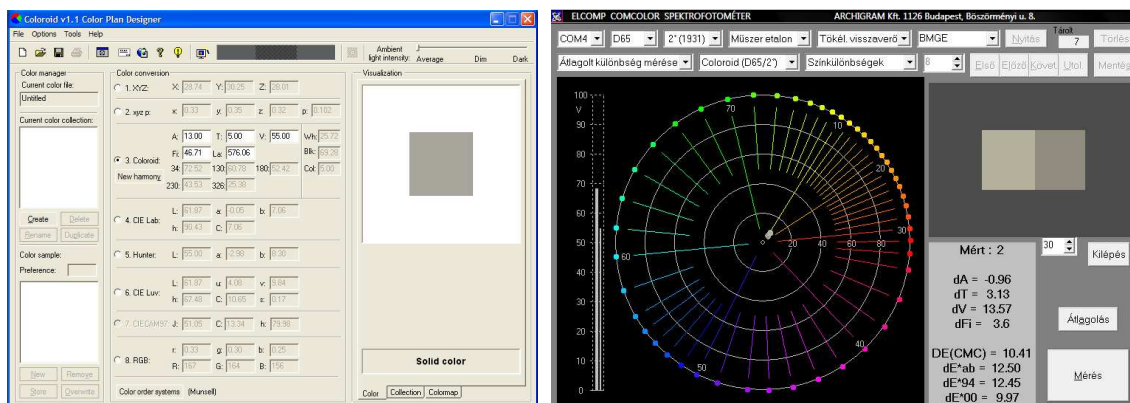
Coloroid v1.1 Color Plan Designer

File Options Tools Help

Ambient light intensity: Average Dim Dark

Color manager
Current color file:
Untitled
Current color collection:

Create Delete
Rename Duplicate

Color sample:
Preference:

New Remove
Store Overwrite

Color conversion
1. XYZ: X: 28.74 Y: 30.25 Z: 26.01
2. xyz p: x: 0.33 y: 0.35 z: 0.32 p: 0.102
3. Coloroid: A: 13.00 T: 5.00 V: 55.00 Wh: 25.72
Fi: 46.71 La: 576.06 Bk: 69.28
New harmony: 34: 72.52 130: 60.78 180: 52.42 Col: 5.00
230: 43.53 326: 25.38
4. CIE Lab: L: 61.87 a: -0.05 b: 7.06
h: 90.43 C: 7.06
5. Hunter: L: 55.00 a: -2.98 b: 8.30
6. CIE Luv: L: 61.87 u: 4.08 v: 9.84
h: 67.48 C: 10.65 s: 0.17
7. CIECAM97: J: 51.05 C: 13.34 h: 79.98
8. RGB: r: 0.33 g: 0.30 b: 0.25
R: 167 G: 164 B: 156

Color order systems (Munsell)

Visualization
Solid color
Color Collection Colormap

ELCOMP COMCOLOR SPEKTROFOTOMÉTER ARCHIGRAM Kft. 1126 Budapest, Böszörményi u. 8.

COM4 D65 2° (1931) Műszer etalon Tökél. visszaverő BMGE Nyitás Tárolt 7 Törlés
Átlagolt különbség mérése Coloroid (D65/2°) Színkülönbségek 8 Első Előző Követ Utol Mentés

100 V 90 80 70 60 50 40 30 20 10 0

70 10 20 30 40 50 60 20 40 60 80

Mért : 2 30 Kilépés

dA = -0.96
dT = 3.13
dV = 13.57
dFi = 3.6

Átlagolás

DE(CMC) = 10.41
dE*ab = 12.50
dE*94 = 12.45
dE*00 = 9.97

Mérés